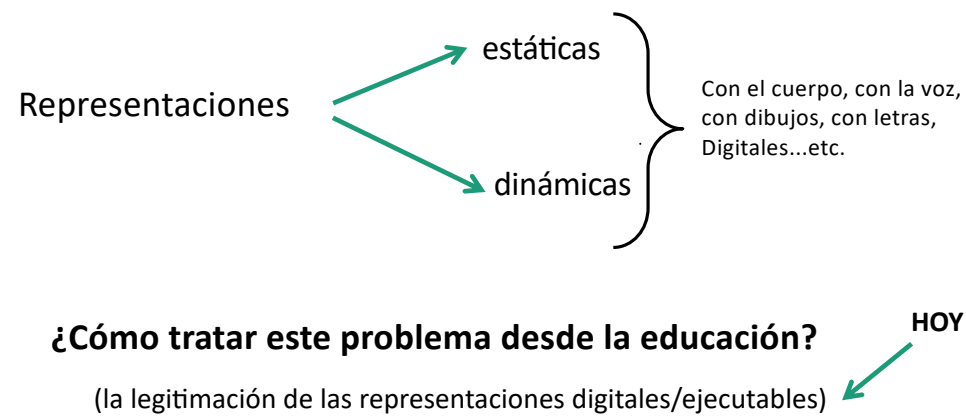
Representaciones

estáticas

dinámicas

Con el cuerpo, con la voz, con dibujos, con letras, Digitales...etc.

¿Cómo tratar este problema desde la educación?

HOY

(la legitimación de las representaciones digitales/ejecutables)